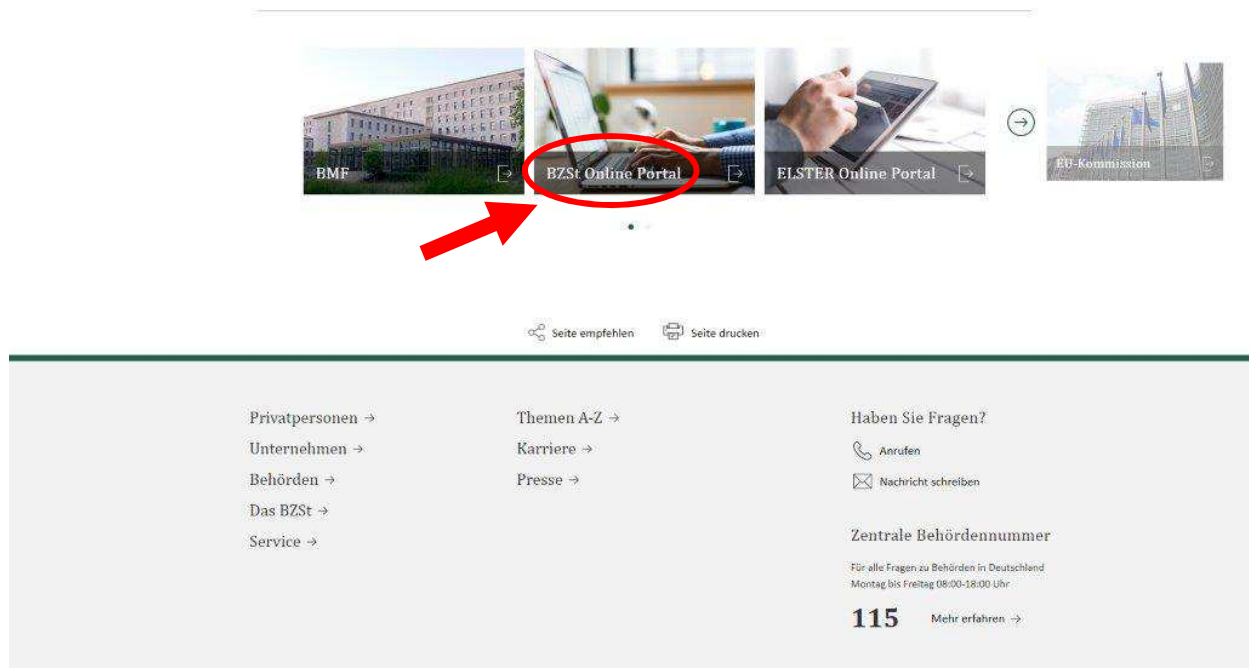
BMF

BZSt Online Portal

ELSTER Online Portal

EU-Kommission

Seite empfehlen

Seite drucken

Privatpersonen →
Unternehmen →
Behörden →
Das BZSt →
Service →

Themen A-Z →
Karriere →
Presse →

Haben Sie Fragen?
Anrufen
Nachricht schreiben

Zentrale Behördennummer
Für alle Fragen zu Behörden in Deutschland
Montag bis Freitag 08:00-18:00 Uhr

115

Mehr erfahren →